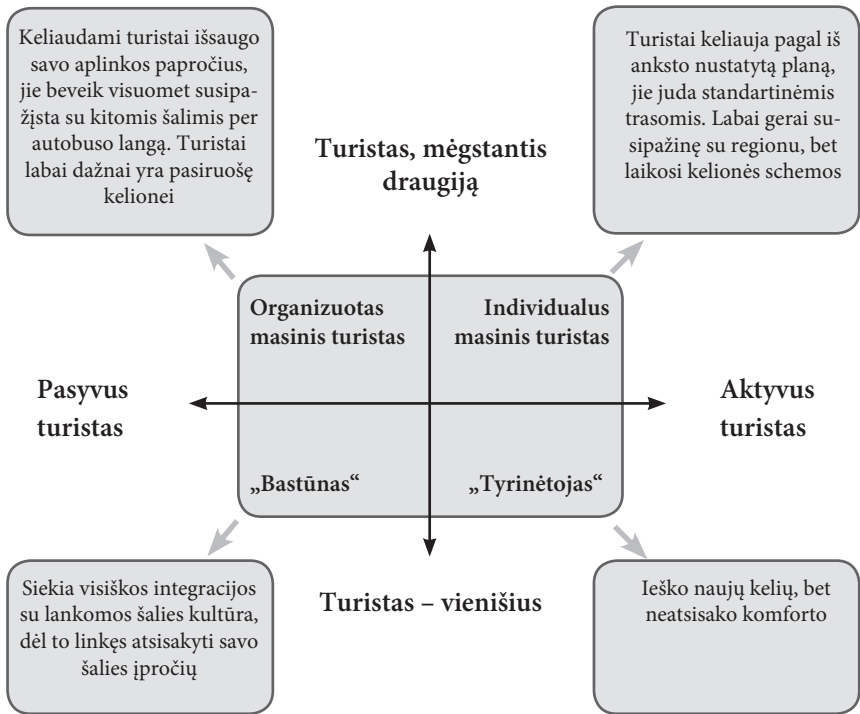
Keliaudami turistai išsaugo savo aplinkos papročius, jie beveik visuomet susipažįsta su kitomis šalimis per autobuso langą. Turistai labai dažnai yra pasiruošę kelionei

Turistai keliauja pagal iš anksto nustatytą planą, jie juda standartinėmis trasomis. Labai gerai susipažinę su regionu, bet laikosi kelionės schemos

Turistas, mėgstantis draugiją

Organizuotas masinis turistas

Individualus masinis turistas

Pasyvus turistas

Aktyvus turistas

„Bastūnas“

„Tyrinėtojas“

Siekia visiškos integracijos su lankomos šalies kultūra, dėl to linkęs atsisakyti savo šalies įpročių

Turistas – vienišius

Ieško naujų kelių, bet neatsisako komforto